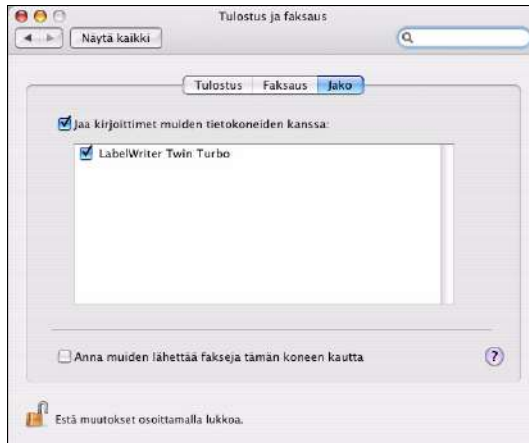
Tulostus ja faksaus

Näytä kaikki

Tulostus | Faksaus | Jako

Jaa kirjoittimet muiden tietokoneiden kanssa:

LabelWriter Twin Turbo

Anna muiden lähettää fakseja tämän koneen kautta

?

Estä muutokset osoittamalla lukkoa.